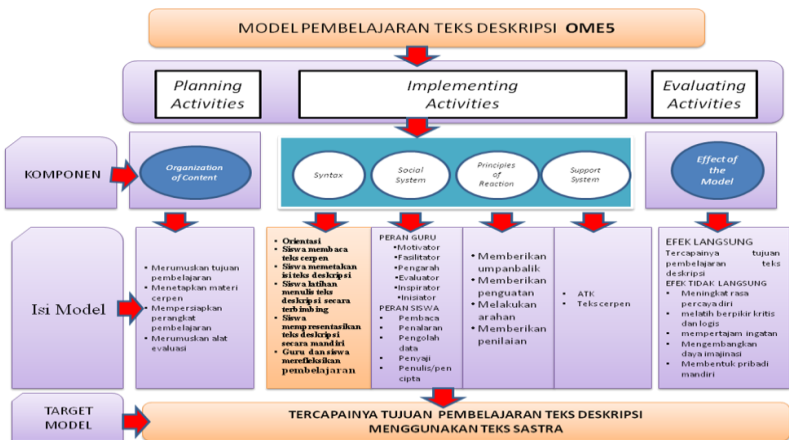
MODEL PEMBELAJARAN TEKS DESKRIPSI OME5

Planning Activities

Implementing Activities

Evaluating Activities

KOMPONEN

Organization of Content

Syntax

Social System

Principles of Reaction

Support System

Effect of the Model

Isi Model

• Merumuskan tujuan pembelajaran
• Menetapkan materi cerpen
• Mempersiapkan perangkat pembelajaran
• Merumuskan alat evaluasi

• Orientasi
• Siswa membaca teks cerpen
• Siswa memetakan isi teks deskripsi
• Siswa latihan menulis teks deskripsi secara terbimbing
• Siswa mempresentasikan teks deskripsi secara mandiri
• Guru dan siswa merefleksikan pembelajaran

PERAN GURU
•Motivator
•Fasilitator
•Pengarah
•Evaluator
•Inspirator
•Inisiator
PERAN SISWA
• Pembaca
• Penalaran
• Pengolah data
• Penyaji
• Penulis/pencipta

• Memberikan umpanbalik
• Memberikan penguatan
• Melakukan arahan
• Memberikan penilaian

• ATK
• Teks cerpen

EFEK LANGSUNG
Tercapainya tujuan pembelajaran teks deskripsi
EFEK TIDAK LANGSUNG
• Meningkat rasa percayadiri
• melatih berpikir kritis dan logis
• mempertajam ingatan
• Mengembangkan daya imajinasi
• Membentuk pribadi mandiri

TARGET MODEL

TERCAPAINYA TUJUAN PEMBELAJARAN TEKS DESKRIPSI MENGGUNAKAN TEKS SASTRA